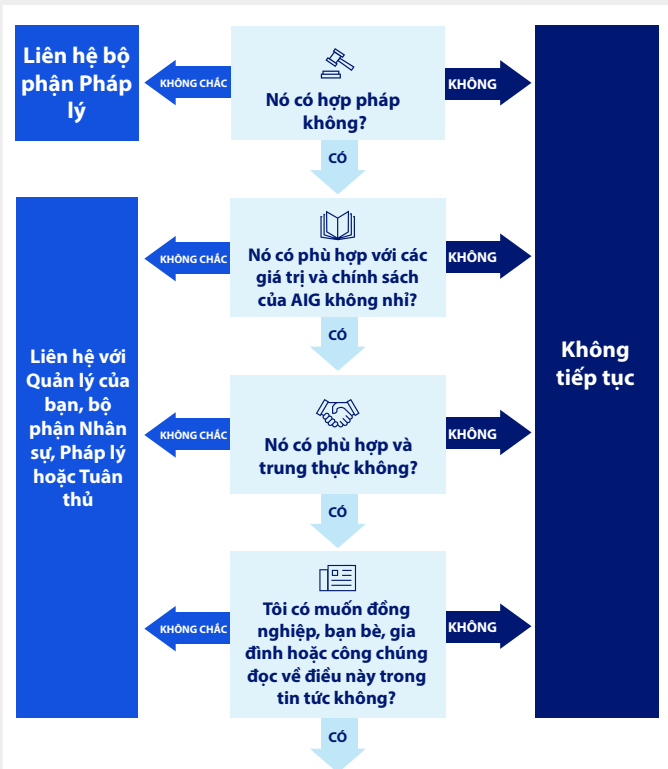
Liên hệ bộ phận Pháp lý

KHÔNG CHẮC

Nó có hợp pháp không?

KHÔNG

CÓ

KHÔNG CHẮC

Nó có phù hợp với các giá trị và chính sách của AIG không nhỉ?

KHÔNG

CÓ

Liên hệ với Quản lý của bạn, bộ phận Nhân sự, Pháp lý hoặc Tuân thủ

Không tiếp tục

KHÔNG CHẮC

Nó có phù hợp và trung thực không?

KHÔNG

CÓ

KHÔNG CHẮC

Tôi có muốn đồng nghiệp, bạn bè, gia đình hoặc công chúng đọc về điều này trong tin tức không?

KHÔNG

CÓ